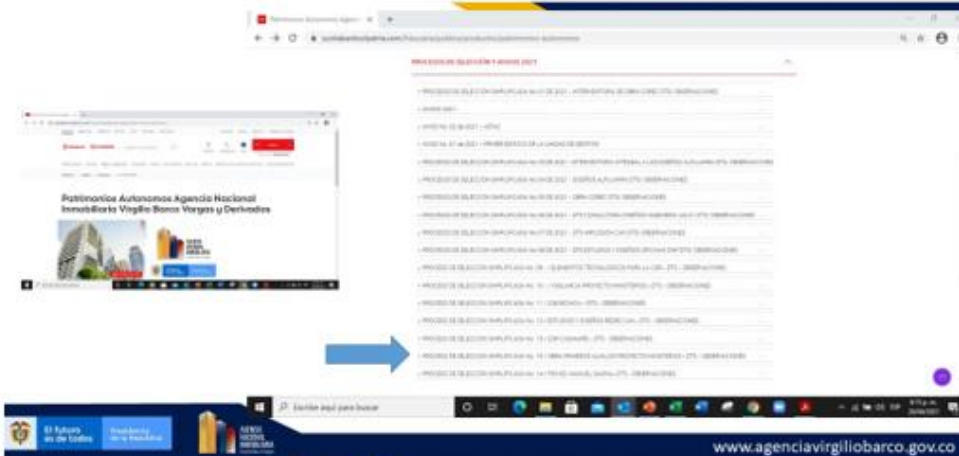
Patrimonios Autonomos Agencia Nacional Inmobiliaria Virgilio Barco Vargas y Derivados

PROCESOS DE SELECCIÓN Y AVISOS 2021

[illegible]

Escribe aquí para buscar

El futuro es de todos

Presidencia de la República

www.agenciavirgiliobarco.gov.co